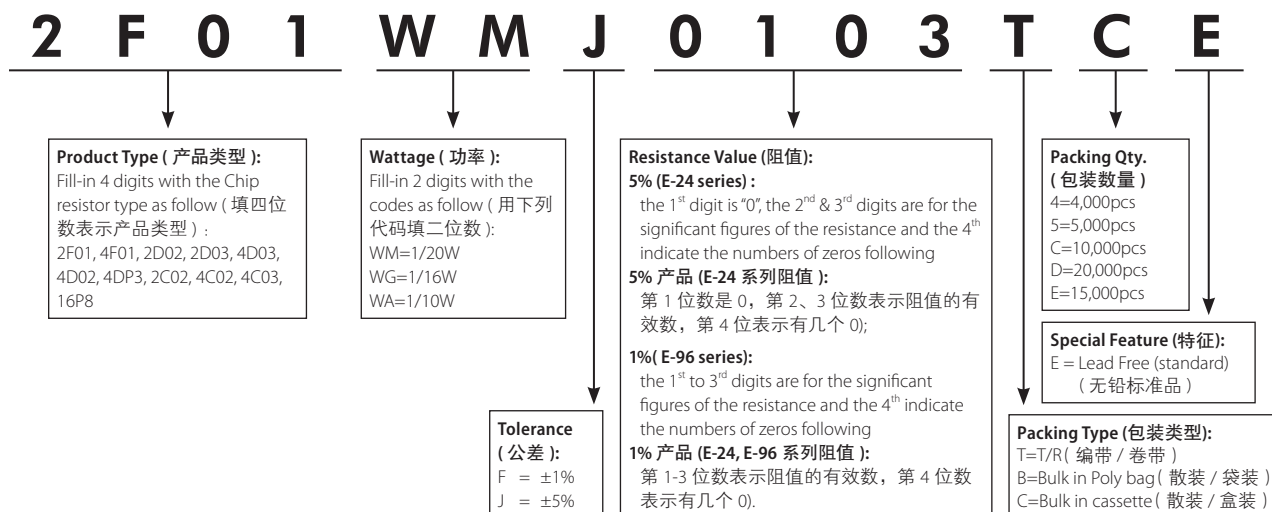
2 F 0 1 W M J 0 1 0 3 T C E

**Product Type ( 产品类型 ):**
Fill-in 4 digits with the Chip resistor type as follow ( 填四位数表示产品类型 ) :
2F01, 4F01, 2D02, 2D03, 4D03, 4D02, 4DP3, 2C02, 4C02, 4C03, 16P8

**Wattage ( 功率 ):**
Fill-in 2 digits with the codes as follow ( 用下列代码填二位数 ):
WM=1/20W
WG=1/16W
WA=1/10W

**Tolerance ( 公差 ):**
F = ±1%
J = ±5%

**Resistance Value (阻值):**
**5% (E-24 series) :**
the $1^{st}$ digit is "0", the $2^{nd}$ & $3^{rd}$ digits are for the significant figures of the resistance and the $4^{th}$ indicate the numbers of zeros following
**5% 产品 (E-24 系列阻值 ):**
第 1 位数是 0，第 2、3 位数表示阻值的有效数，第 4 位表示有几个 0);

**1%( E-96 series):**
the $1^{st}$ to $3^{rd}$ digits are for the significant figures of the resistance and the $4^{th}$ indicate the numbers of zeros following
**1% 产品 (E-24, E-96 系列阻值 ):**
第 1-3 位数表示阻值的有效数，第 4 位数表示有几个 0).

**Packing Qty. ( 包装数量 )**
4=4,000pcs
5=5,000pcs
C=10,000pcs
D=20,000pcs
E=15,000pcs

**Special Feature (特征):**
E = Lead Free (standard)
( 无铅标准品 )

**Packing Type (包装类型):**
T=T/R( 编带 / 卷带 )
B=Bulk in Poly bag( 散装 / 袋装 )
C=Bulk in cassette( 散装 / 盒装 )